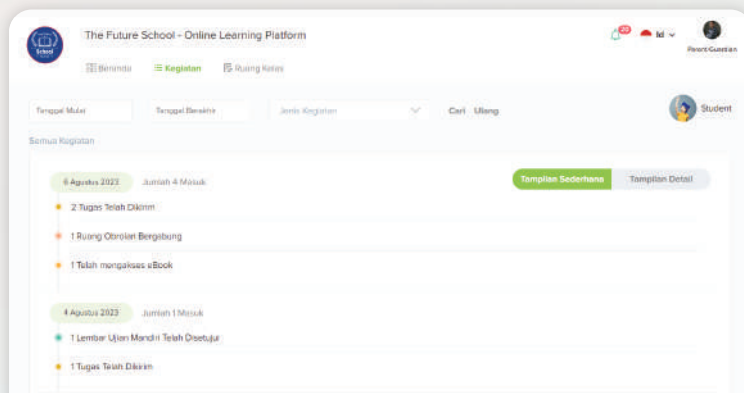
School

The Future School - Online Learning Platform

Beranda   Kegiatan   Ruang Kelas

20   Id

Parent Guardian

Tanggal Mulai   Tanggal Berakhir   Jenis Kegiatan   Cari   Ulang

Student

Semua Kegiatan

6 Agustus 2023   Jumlah 4 Masuk

Tampilan Sederhana   Tampilan Detail

2 Tugas Telah Dikirim

1 Ruang Obrolan Bergabung

1 Telah mengakses eBook

4 Agustus 2023   Jumlah 1 Masuk

1 Lembar Ujian Mandiri Telah Disetujui

1 Tugas Telah Dikirim